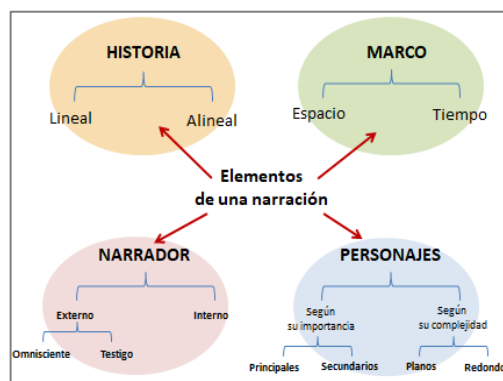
HISTORIA

Lineal

Alineal

MARCO

Espacio

Tiempo

Elementos de una narración

NARRADOR

Externo

Interno

Omnisciente

Testigo

PERSONAJES

Según su importancia

Según su complejidad

Principales

Secundarios

Planos

Redondo